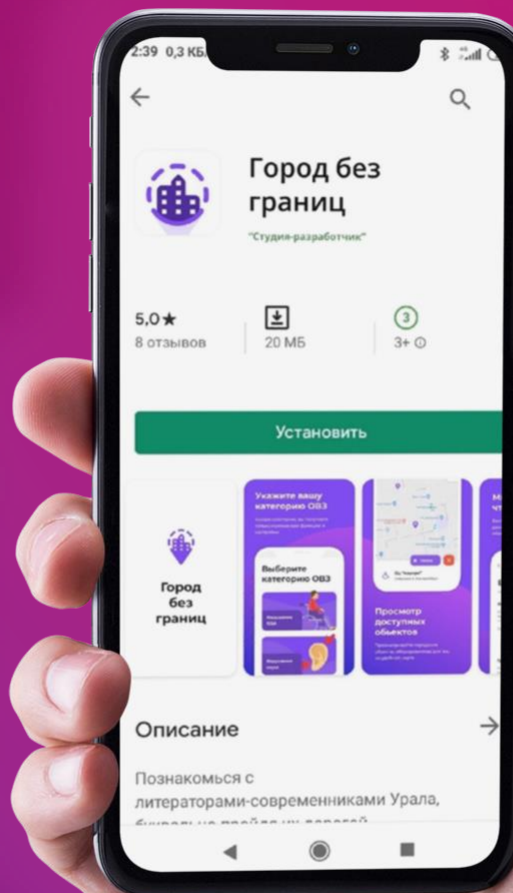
2:39 0,3 КБ/

Город без границ

"Студия-разработчик"

5,0★
8 отзывов

20 МБ

3
3+ ⓘ

Установить

Город без границ

Укажите вашу категорию ОВЗ

Выберите категорию ОВЗ

Просмотр доступных объектов

Описание

Познакомься с литераторами-современниками Урала, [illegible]